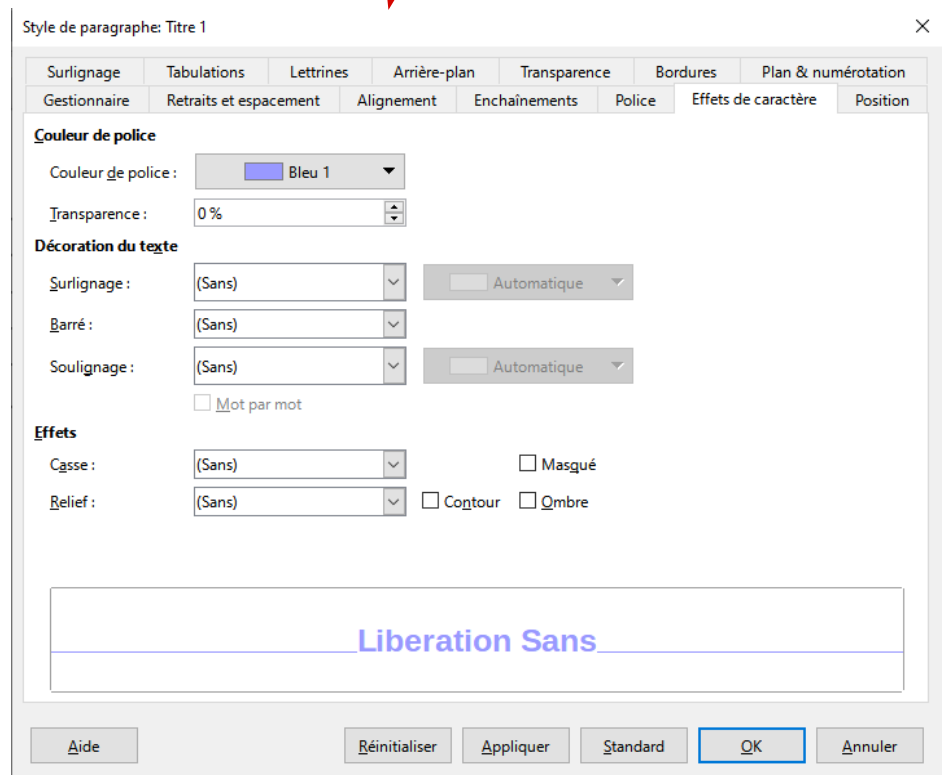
Style de paragraphe: Titre 1

Surlignage | Tabulations | Lettrines | Arrière-plan | Transparence | Bordures | Plan & numérotation
Gestionnaire | Retraits et espacement | Alignement | Enchaînements | Police | Effets de caractère | Position

Couleur de police
Couleur de police : Bleu 1
Transparence : 0 %

Décoration du texte
Surlignage : (Sans) Automatique
Barré : (Sans)
Soulignage : (Sans) Automatique
Mot par mot

Effets
Casse : (Sans) Masqué
Relief : (Sans) Contour Ombre

Liberation Sans

Aide Réinitialiser Appliquer Standard OK Annuler